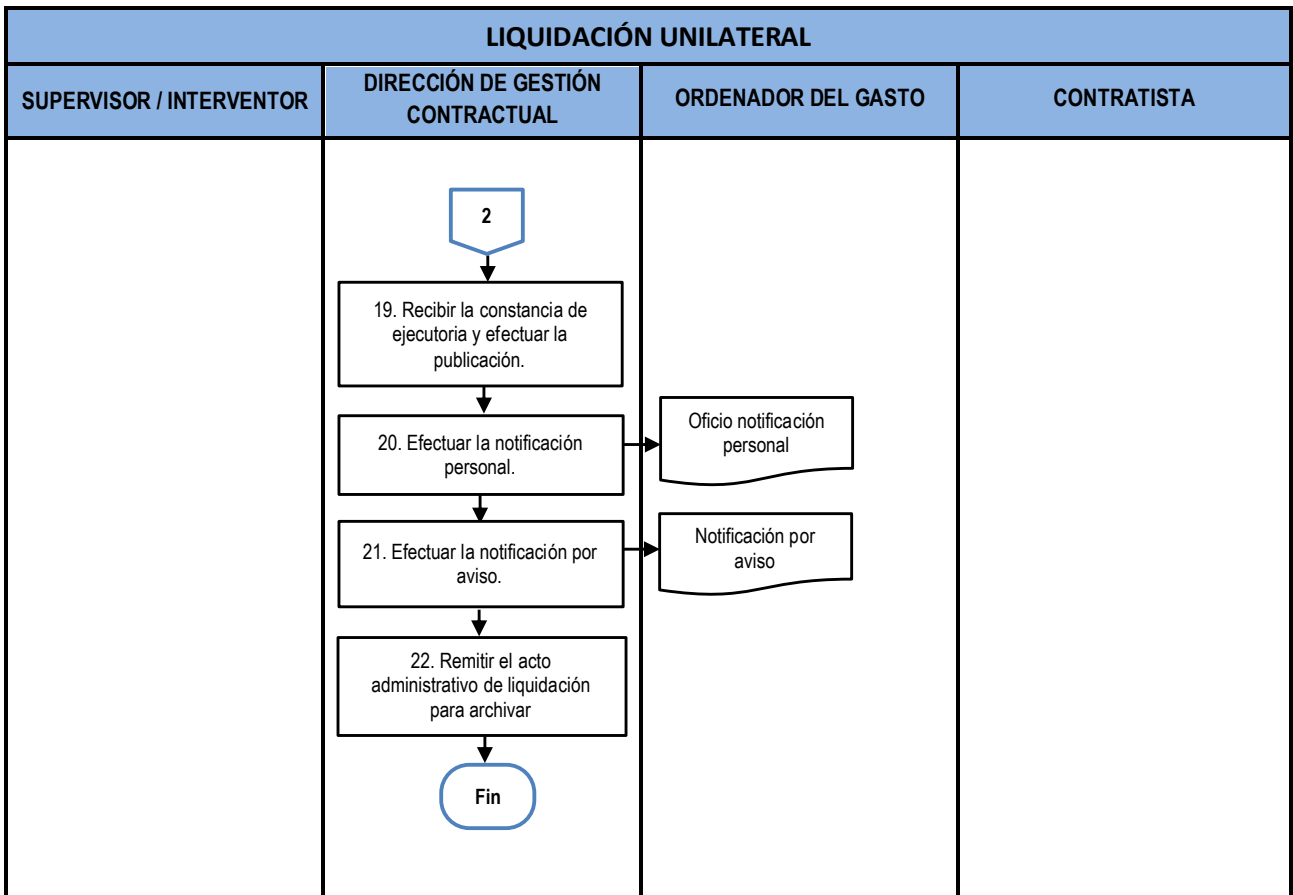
LIQUIDACIÓN UNILATERAL

| SUPERVISOR / INTERVENTOR | DIRECCIÓN DE GESTIÓN CONTRACTUAL | ORDENADOR DEL GASTO | CONTRATISTA |
|---|---|---|---|

2

19. Recibir la constancia de ejecutoria y efectuar la publicación.

20. Efectuar la notificación personal.

Oficio notificación personal

21. Efectuar la notificación por aviso.

Notificación por aviso

22. Remitir el acto administrativo de liquidación para archivar

Fin